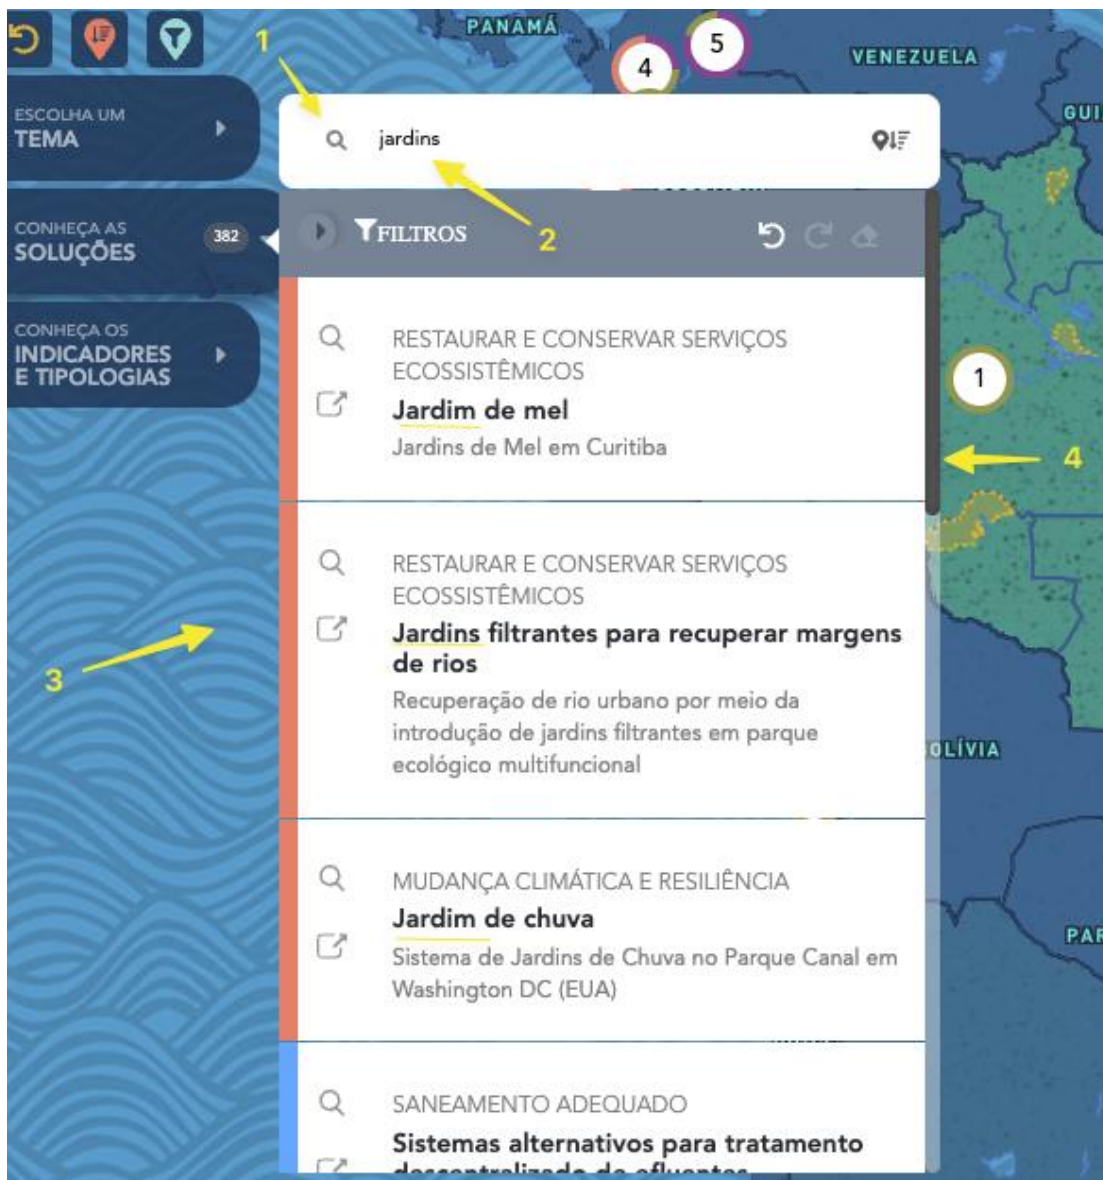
PANAMÁ
4
5
VENEZUELA
GUI
1
ESCOLHA UM
TEMA

jardins

CONHEÇA AS
SOLUÇÕES
382

FILTROS
2

CONHEÇA OS
INDICADORES
E TIPOLOGIAS

RESTAURAR E CONSERVAR SERVIÇOS ECOSSISTÊMICOS
Jardim de mel
Jardins de Mel em Curitiba

1
4

RESTAURAR E CONSERVAR SERVIÇOS ECOSSISTÊMICOS
Jardins filtrantes para recuperar margens de rios
Recuperação de rio urbano por meio da introdução de jardins filtrantes em parque ecológico multifuncional

3

OLÍVIA

MUDANÇA CLIMÁTICA E RESILIÊNCIA
Jardim de chuva
Sistema de Jardins de Chuva no Parque Canal em Washington DC (EUA)

PAR

SANEAMENTO ADEQUADO
Sistemas alternativos para tratamento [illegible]